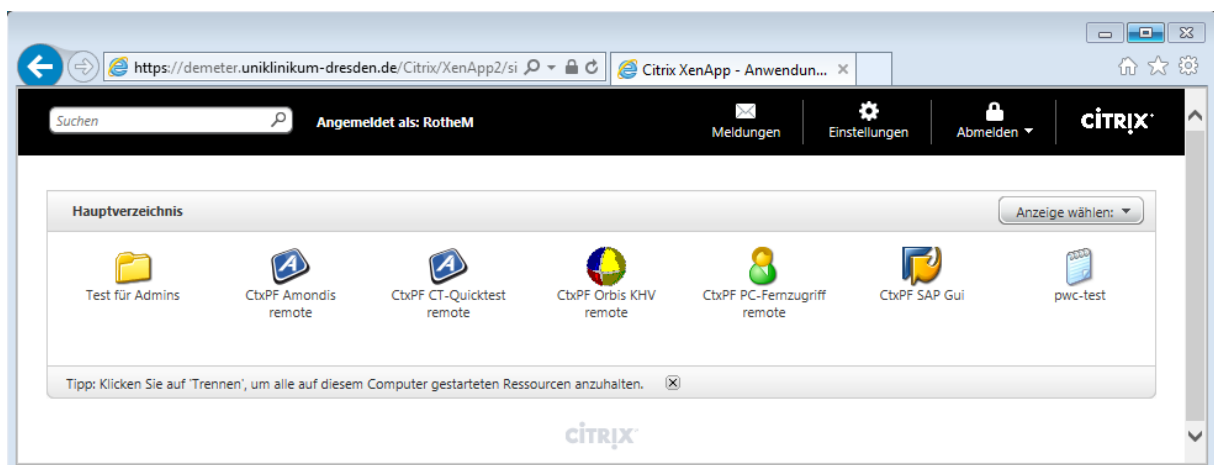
https://demeter.uniklinikum-dresden.de/Citrix/XenApp2/si

Citrix XenApp - Anwendun...

Suchen

Angemeldet als: RotheM

Meldungen

Einstellungen

Abmelden

CITRIX

Hauptverzeichnis

Anzeige wählen:

Test für Admins

CtxPF Amondis remote

CtxPF CT-Quicktest remote

CtxPF Orbis KHV remote

CtxPF PC-Fernzugriff remote

CtxPF SAP Gui

pwc-test

Tipp: Klicken Sie auf 'Trennen', um alle auf diesem Computer gestarteten Ressourcen anzuhalten.

CITRIX